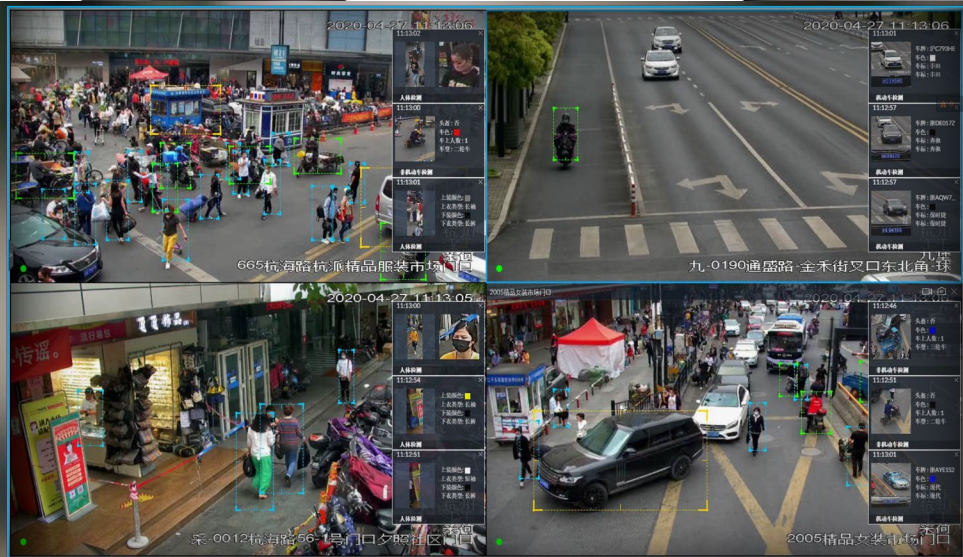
2020-04-27 11:13:06

11:13:02

人体检测

11:13:00

头盔：否
车色：
车上人数：1
车型：二轮车

非机动车检测

11:13:01

上装颜色：
上衣类型：长袖
下装颜色：
下装类型：长裤

人体检测

665杭海路杭派精品服装市场门口

2020-04-27 11:13:06

11:13:01

车牌：沪C793HE
车色：
车标：手动
车标：手动

机动车检测

11:12:57

车牌：浙D8057Z
车色：
车标：奔驰
车标：奔驰

机动车检测

11:12:57

车牌：浙AQW7...
车色：
车标：保时捷
车标：保时捷

机动车检测

九-0190通盛路-金禾街叉口东北角-球

2020-04-27 11:13:05

11:13:00

人体检测

11:12:54

上装颜色：
上衣类型：长袖
下装颜色：
下装类型：长裤

人体检测

11:12:51

上装颜色：
上衣类型：短袖
下装颜色：
下装类型：长裤

人体检测

传猛

采-0012杭海路56-1号门口夕照社区门口

2005精品女装市场门口

2020-04-27 11:13:05

11:12:46

头盔：否
车色：
车上人数：1
车型：二轮车

非机动车检测

11:12:51

头盔：否
车色：
车上人数：1
车型：二轮车

非机动车检测

11:13:01

车牌：浙AYE352
车色：
车标：现代
车标：现代

机动车检测

2005精品女装市场门口